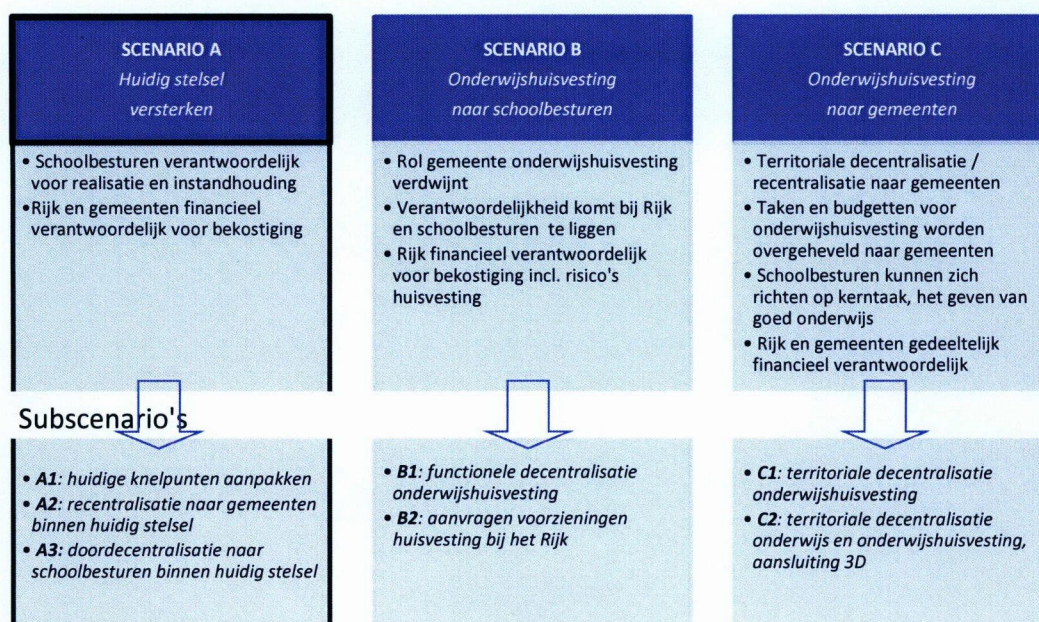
SCENARIO A
Huidig stelsel versterken

• Schoolbesturen verantwoordelijk voor realisatie en instandhouding
•Rijk en gemeenten financieel verantwoordelijk voor bekostiging

SCENARIO B
Onderwijshuisvesting naar schoolbesturen

• Rol gemeente onderwijshuisvesting verdwijnt
• Verantwoordelijkheid komt bij Rijk en schoolbesturen te liggen
• Rijk financieel verantwoordelijk voor bekostiging incl. risico's huisvesting

SCENARIO C
Onderwijshuisvesting naar gemeenten

• Territoriale decentralisatie / recentralisatie naar gemeenten
• Taken en budgetten voor onderwijshuisvesting worden overgeheveld naar gemeenten
• Schoolbesturen kunnen zich richten op kerntaak, het geven van goed onderwijs
• Rijk en gemeenten gedeeltelijk financieel verantwoordelijk

Subscenario's

• A1: huidige knelpunten aanpakken
• A2: recentralisatie naar gemeenten binnen huidig stelsel
• A3: doordecentralisatie naar schoolbesturen binnen huidig stelsel

• B1: functionele decentralisatie onderwijshuisvesting
• B2: aanvragen voorzieningen huisvesting bij het Rijk

• C1: territoriale decentralisatie onderwijshuisvesting
• C2: territoriale decentralisatie onderwijs en onderwijshuisvesting, aansluiting 3D